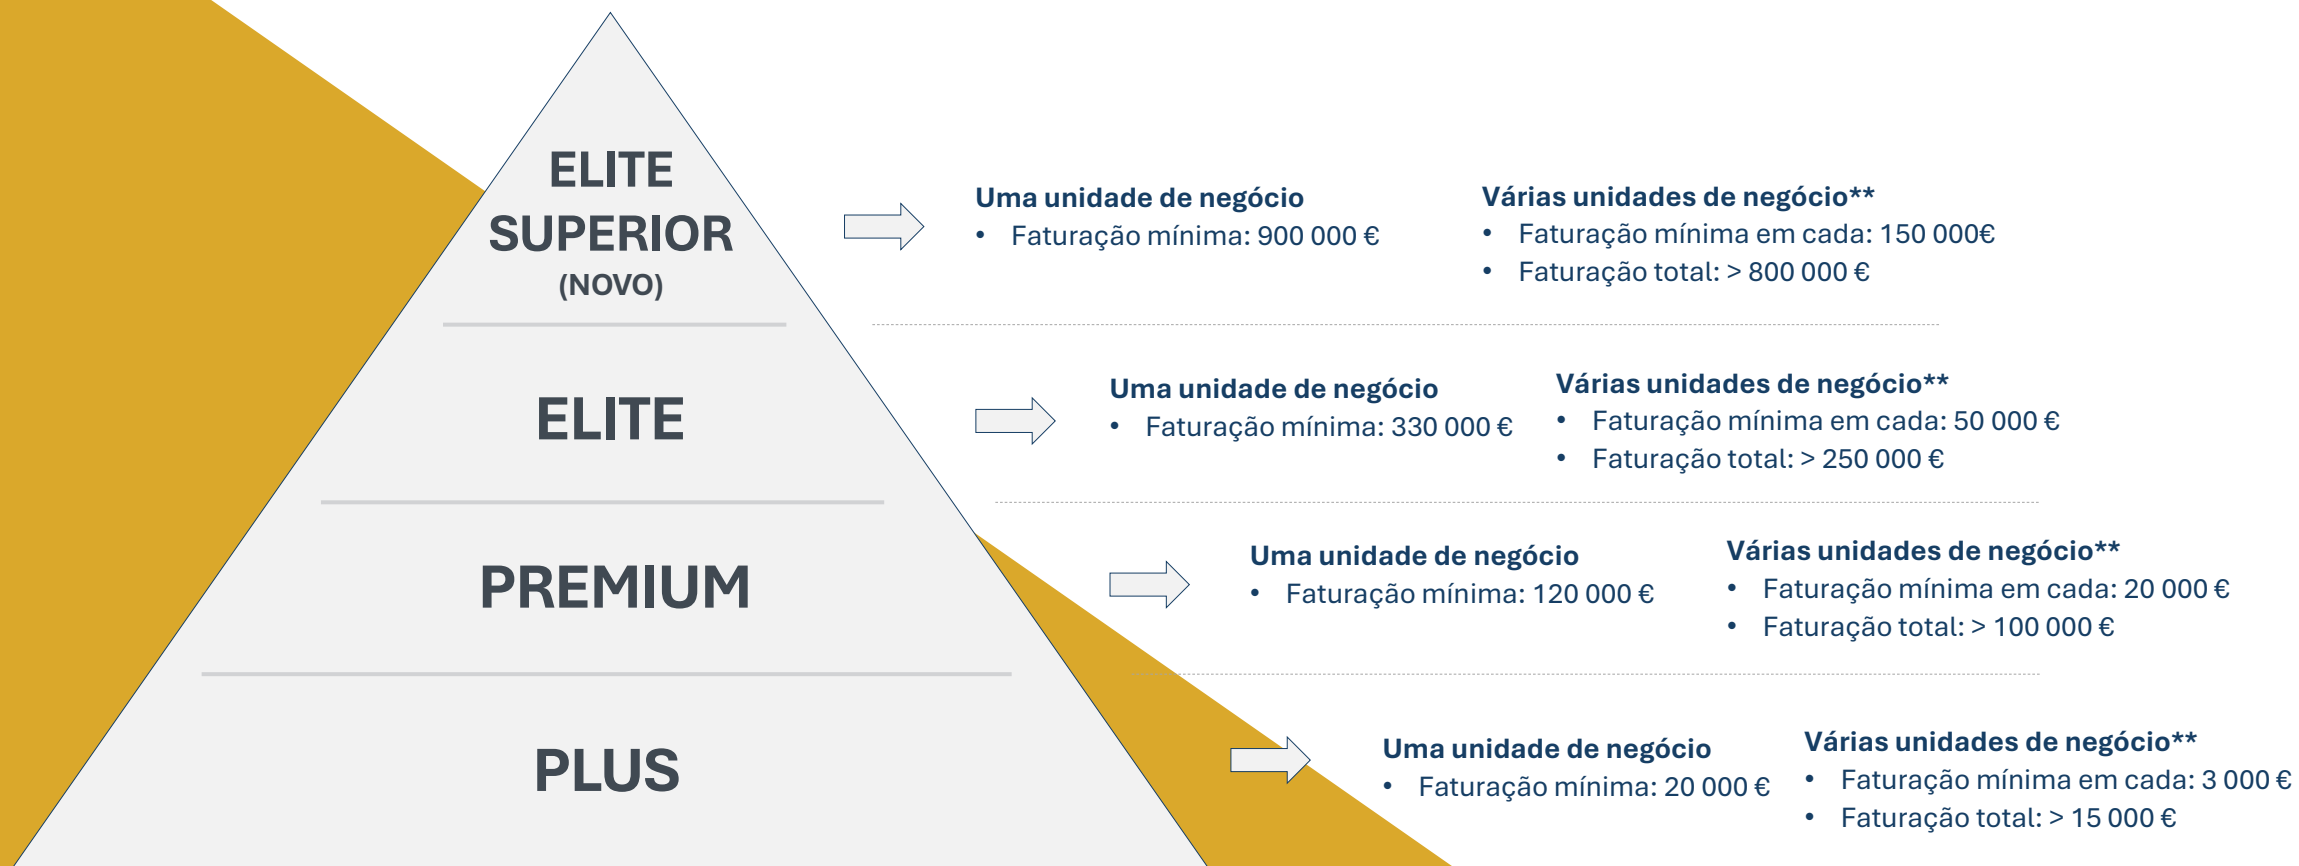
ELITE SUPERIOR
(NOVO)

Uma unidade de negócio
• Faturação mínima: 900 000 €

Várias unidades de negócio**
• Faturação mínima em cada: 150 000€
• Faturação total: > 800 000 €

ELITE

Uma unidade de negócio
• Faturação mínima: 330 000 €

Várias unidades de negócio**
• Faturação mínima em cada: 50 000 €
• Faturação total: > 250 000 €

PREMIUM

Uma unidade de negócio
• Faturação mínima: 120 000 €

Várias unidades de negócio**
• Faturação mínima em cada: 20 000 €
• Faturação total: > 100 000 €

PLUS

Uma unidade de negócio
• Faturação mínima: 20 000 €

Várias unidades de negócio**
• Faturação mínima em cada: 3 000 €
• Faturação total: > 15 000 €